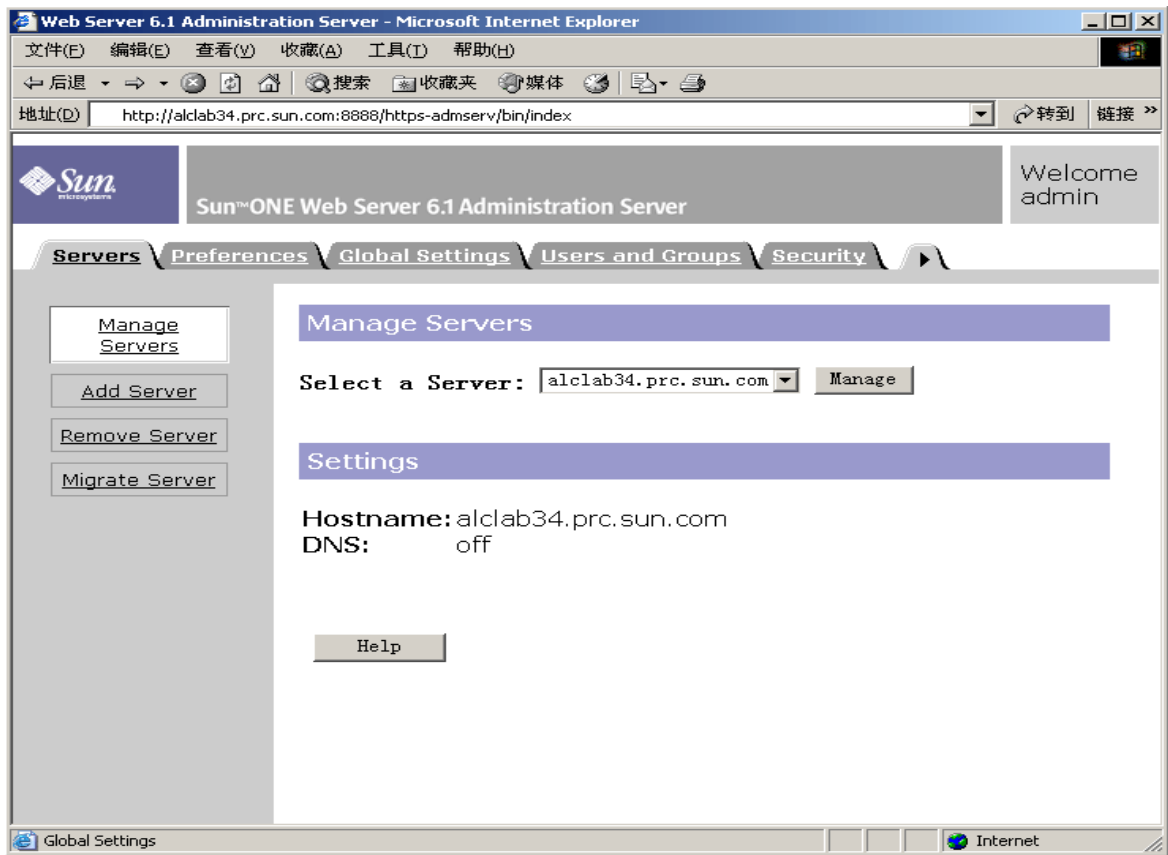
Web Server 6.1 Administration Server - Microsoft Internet Explorer

文件(F) 编辑(E) 查看(V) 收藏(A) 工具(T) 帮助(H)

后退 搜索 收藏夹 媒体

地址(D) http://alclab34.prc.sun.com:8888/https-admserv/bin/index 转到 链接 »

Sun microsystems

Sun™ONE Web Server 6.1 Administration Server

Welcome admin

Servers Preferences Global Settings Users and Groups Security

Manage Servers

Add Server

Remove Server

Migrate Server

Manage Servers

Select a Server: alclab34.prc.sun.com Manage

Settings

Hostname: alclab34.prc.sun.com
DNS: off

Help

Global Settings

Internet